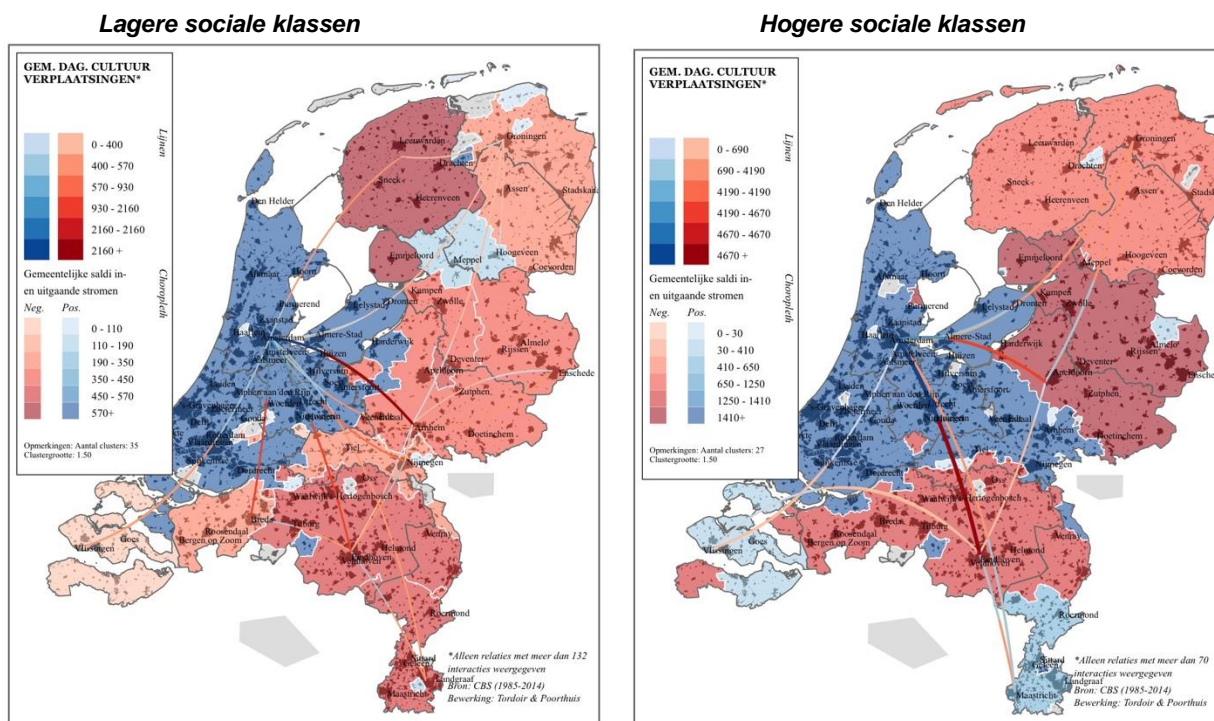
Lagere sociale klassen

GEM. DAG. CULTUUR VERPLAATSINGEN*

Lijnen

0 - 400
400 - 570
570 - 930
930 - 2160
2160 - 2160
2160 +

Choropleth

Gemeentelijke saldi in- en uitgaande stromen
Neg. Pos.
0 - 110
110 - 190
190 - 350
350 - 450
450 - 570
570+

Opmerkingen: Aantal clusters: 35
Clustergrootte: 1.50

Leeuwarden
Drachten
Groningen
Sneek
Heerenveen
Assen
Stadskanaal
Den Helder
Emmeloord
Meppel
Hoogeveen
Coevorden
Alkmaar
Hoorn
Purmerend
Lelystad
Dronten
Kampen
Zwolle
Zaanstad
Haarlem
Amsterdam
Almere-Stad
Amstelveen
Huizen
Harderwijk
Almelo
Hilversum
Deventer
Rijssen
Leiden
Amersfoort
Apeldoorn
Enschede
Alphen aan den Rijn
Woerden
Zeist
'sGravenhage
Delft
Gouda
Utrecht
Veenendaal
Zutphen
Rotterdam
Vlaardingen
Arnhem
Doetinchem
Spijkenisse
Tiel
Dordrecht
Nijmegen
Waalwijk
Oss
'sHertogenbosch
Goes
Roosendaal
Breda
Tilburg
Vlissingen
Bergen op Zoom
Eindhoven
Helmond
Venray
Veldhoven
Roermond
Sittard
Landgraaf
Maastricht

*Alleen relaties met meer dan 132 interacties weergegeven
Bron: CBS (1985-2014)
Bewerking: Tordoir & Poorthuis

Hogere sociale klassen

GEM. DAG. CULTUUR VERPLAATSINGEN*

Lijnen

0 - 690
690 - 4190
4190 - 4190
4190 - 4670
4670 - 4670
4670 +

Choropleth

Gemeentelijke saldi in- en uitgaande stromen
Neg. Pos.
0 - 30
30 - 410
410 - 650
650 - 1250
1250 - 1410
1410+

Opmerkingen: Aantal clusters: 27
Clustergrootte: 1.50

Leeuwarden
Drachten
Groningen
Sneek
Heerenveen
Assen
Stadskanaal
Den Helder
Emmeloord
Meppel
Hoogeveen
Coevorden
Alkmaar
Hoorn
Purmerend
Lelystad
Dronten
Kampen
Zwolle
Zaanstad
Haarlem
Amsterdam
Almere-Stad
Amstelveen
Huizen
Harderwijk
Almelo
Hilversum
Deventer
Rijssen
Leiden
Amersfoort
Apeldoorn
Enschede
Alphen aan den Rijn
Woerden
Zeist
'sGravenhage
Delft
Gouda
Utrecht
Veenendaal
Zutphen
Rotterdam
Vlaardingen
Arnhem
Doetinchem
Spijkenisse
Tiel
Dordrecht
Nijmegen
Waalwijk
Oss
'sHertogenbosch
Goes
Roosendaal
Breda
Tilburg
Vlissingen
Bergen op Zoom
Eindhoven
Helmond
Venray
Veldhoven
Roermond
Sittard
Geleen
Landgraaf
Maastricht

*Alleen relaties met meer dan 70 interacties weergegeven
Bron: CBS (1985-2014)
Bewerking: Tordoir & Poorthuis